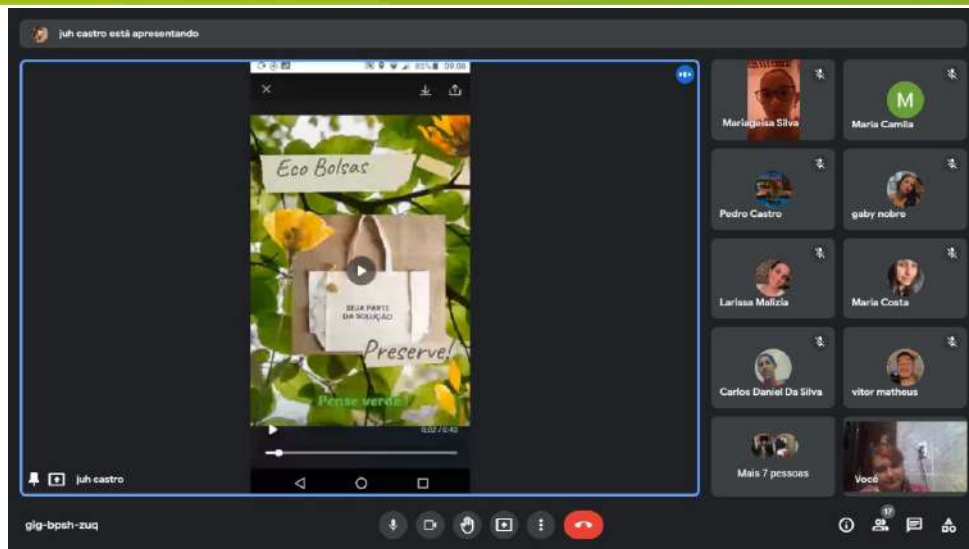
juh castro está apresentando

85% 09:06

Eco Bolsas

SEJA PARTE DA SOLUÇÃO

Preserve!

Pense verde!

0:02 / 0:40

juh castro

Mariagisa Silva

M

Maria Camila

Pedro Castro

gaby nobre

Larissa Malizia

Maria Costa

Carlos Daniel Da Silva

vitor matheus

Mais 7 pessoas

Você

gig-bpsh-zuq

17